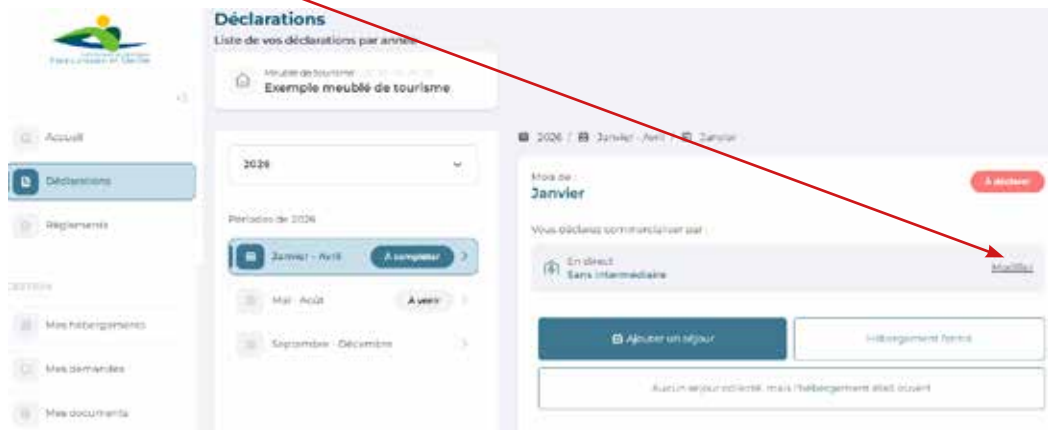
Déclarations
Liste de vos déclarations par année

Meublé de tourisme
Exemple meublé de tourisme

Accueil
Déclarations
Règlements
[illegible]
Mes hébergements
Mes demandes
Mes documents

2026
Périodes de 2026
Janvier - Avril
A compléter
Mai - Août
A venir
Septembre - Décembre

2026 / Janvier - Avril / Janvier
Mois de
Janvier
A déclarer
Vous déclarez commercialiser par :
En direct
Sans intermédiaire
Modifier
Ajouter un séjour
Hébergement fermé
Aucun séjour collecté, mais l'hébergement était ouvert